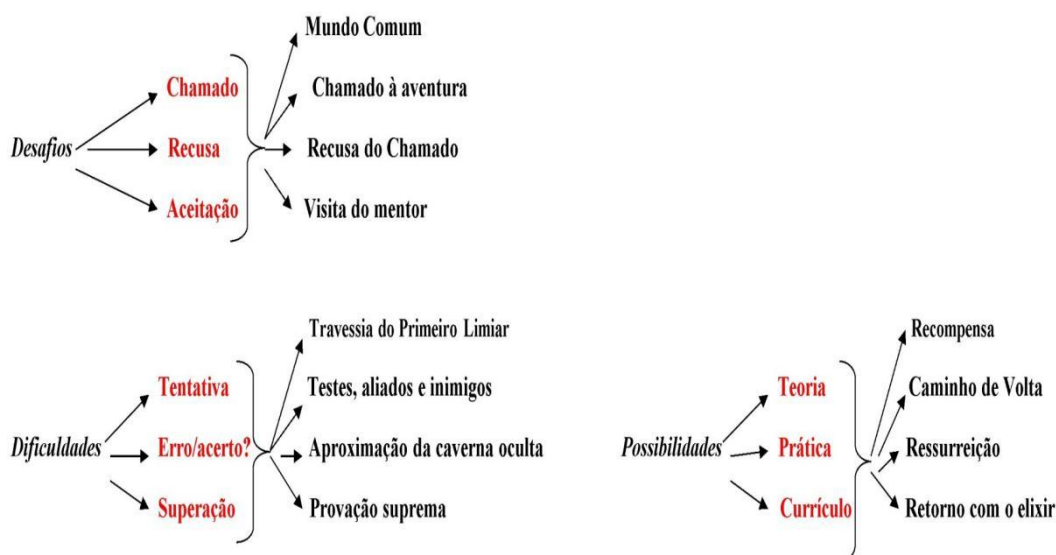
Desafios

Chamado
Recusa
Aceitação

Mundo Comum
Chamado à aventura
Recusa do Chamado
Visita do mentor

Dificuldades

Tentativa
Erro/acerto?
Superação

Travessia do Primeiro Limiar
Testes, aliados e inimigos
Aproximação da caverna oculta
Provação suprema

Possibilidades

Teoria
Prática
Currículo

Recompensa
Caminho de Volta
Ressurreição
Retorno com o elixir